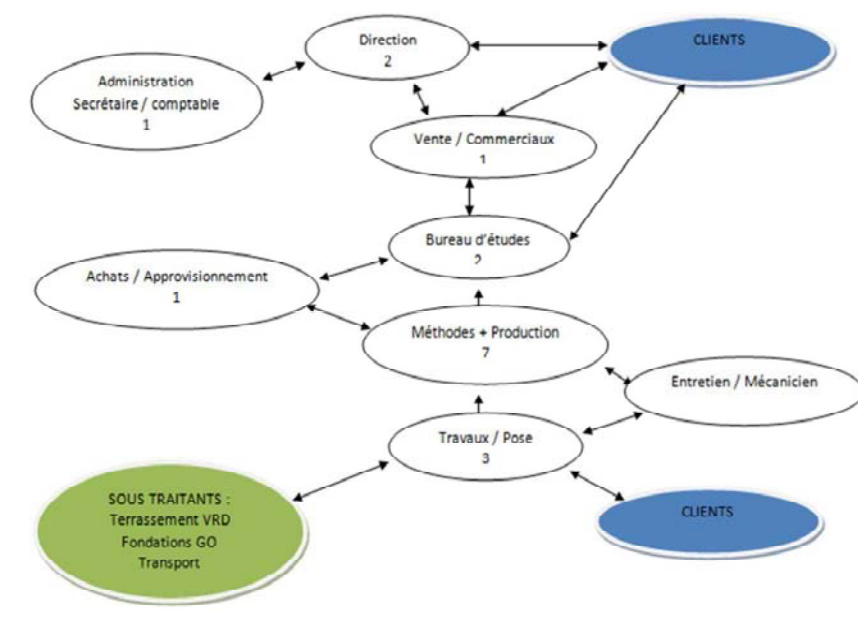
Direction
2

CLIENTS

Administration
Secrétaire / comptable
1

Vente / Commerciaux
1

Bureau d'études
2

Achats / Approvisionnement
1

Méthodes + Production
7

Entretien / Mécanicien

Travaux / Pose
3

SOUS TRAITANTS :
Terrassement VRD
Fondations GO
Transport

CLIENTS